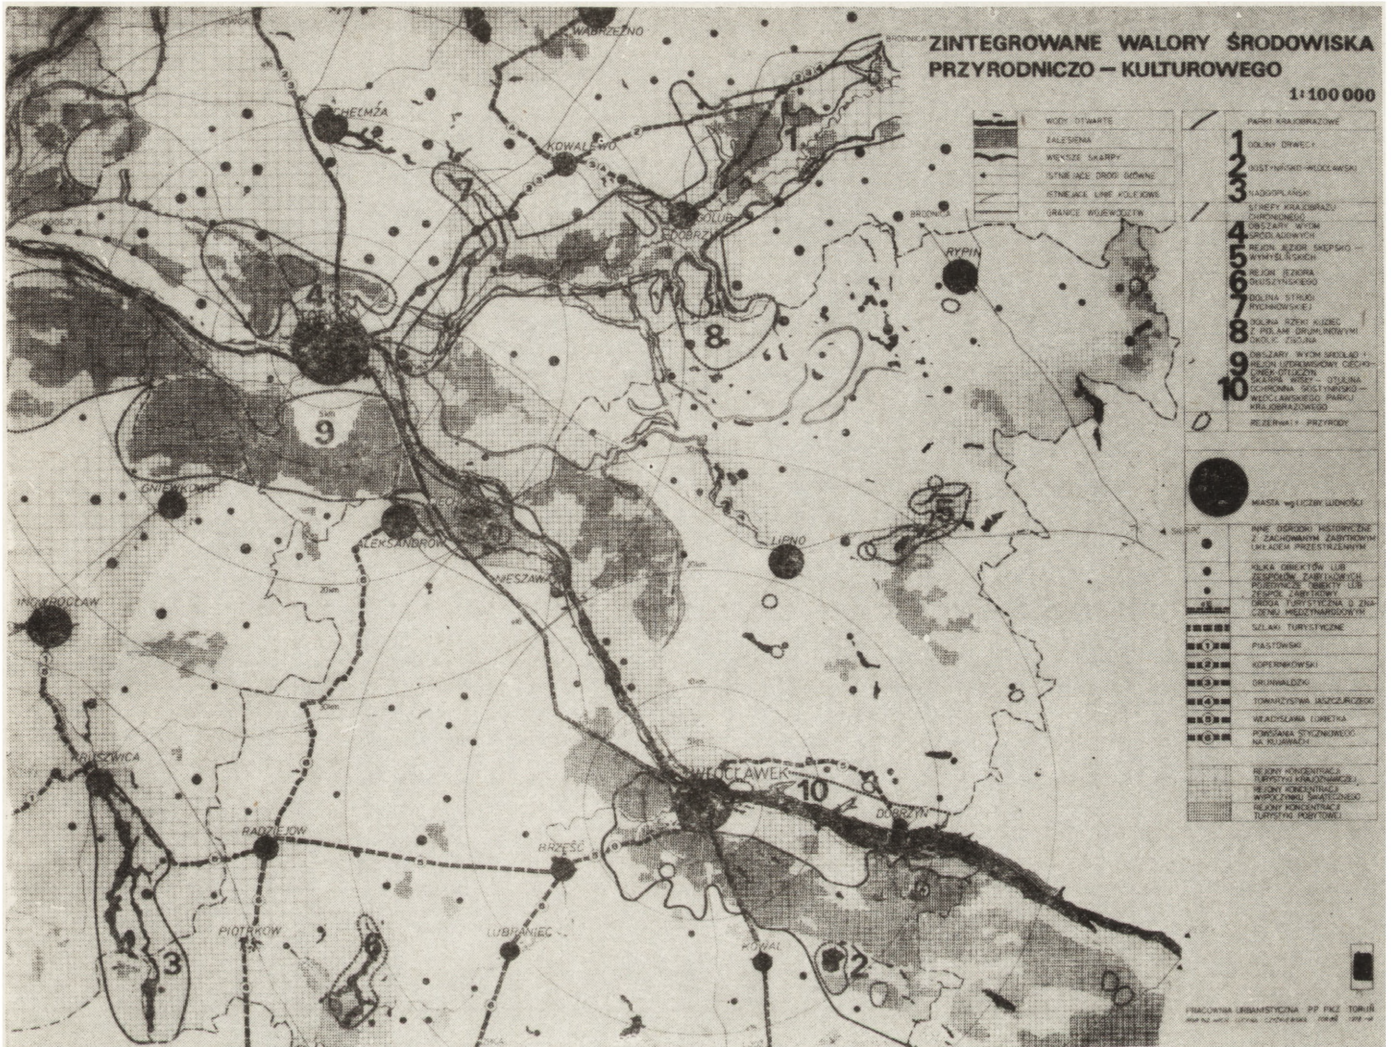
ZINTEGROWANE WALORY ŚRODOWISKA PRZYRODNICZO – KULTUROWEGO

1:100 000

WODY OTWARTE
ZALESIENIA
WIĘKSZE SKARPY
ISTNIEJĄCE DROGI GŁÓWNE
ISTNIEJĄCE LINIE KOLEJOWE
GRANICE WOJEWÓDZTW

PARKI KRAJOBRAZOWE
1 DOLINY DRWĘCY
2 GOSTYNIŃSKO-WŁOCŁAWSKI
3 NADGOPLAŃSKI
STREFY KRAJOBRAZU CHRONIONEGO
4 OBSZARY WYSOCZYZN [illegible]
5 REJON JEZIOR SKĘPSKO - WYMYŚLIŃSKICH
6 REJON JEZIORA GŁUSZYŃSKIEGO
7 DOLINA STRUGI RYCHNOWSKIEJ
8 DOLINA RZEKI RUDZEC Z POLAMI DRUMLINOWYMI OKOLIC ZBOJNA
9 OBSZARY WYDM ŚRÓDLĄDOWYCH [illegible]
10 SKARPA WISŁY - OTULINA CHRONIONA GOSTYNIŃSKO-WŁOCŁAWSKIEGO PARKU KRAJOBRAZOWEGO
REZERWATY PRZYRODY

MIASTA wg LICZBY LUDNOŚCI

INNE OŚRODKI HISTORYCZNE Z ZACHOWANYM ZABYTKOWYM UKŁADEM PRZESTRZENNYM
KILKA OBIEKTÓW LUB ZESPOŁÓW ZABYTKOWYCH POJEDYNCZY OBIEKT LUB ZESPÓŁ ZABYTKOWY
DROGA TURYSTYCZNA O ZNACZENIU MIĘDZYNARODOWYM
SZLAKI TURYSTYCZNE
1 PIASTOWSKI
2 KOPERNIKOWSKI
3 GRUNWALDZKI
4 TOWARZYSTWA JASZCZURCZEGO
5 WŁADYSŁAWA ŁOKIETKA
6 POWSTANIA STYCZNIOWEGO NA KUJAWACH
REJONY KONCENTRACJI TURYSTYKI KRAJOZNAWCZEJ
REJONY KONCENTRACJI WYPOCZYNKU ŚWIĄTECZNEGO
REJONY KONCENTRACJI TURYSTYKI POBYTOWEJ

WĄBRZEŹNO
BRODNICA
CHEŁMŻA
KOWALEWO
GOLUB DOBRZYŃ
BRODNICA
RYPIN
TORUŃ
GNIEWKOWO
ALEKSANDRÓW
NIESZAWA
LIPNO
INOWROCŁAW
KRUSZWICA
RADZIEJÓW
BRZEŚĆ
WŁOCŁAWEK
DOBRZYŃ
PIOTRKÓW
LUBRANIEC
KOWAL

1 2 3 4 5 6 7 8 9 10

PRACOWNIA URBANISTYCZNA PP PKZ TORUŃ
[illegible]